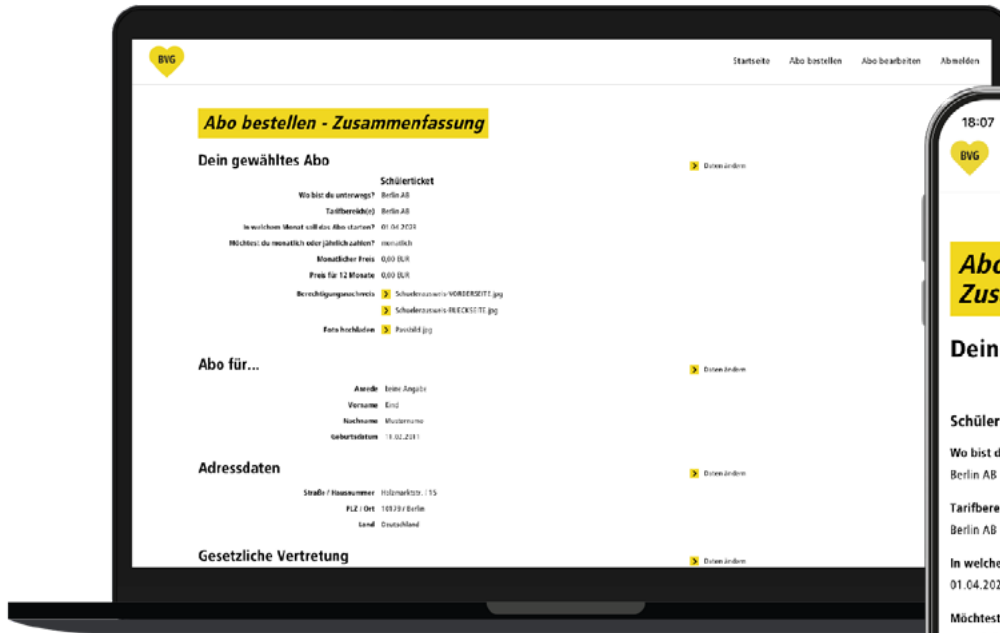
BVG

Startseite Abo bestellen Abo bearbeiten Abmelden

Abo bestellen - Zusammenfassung

Dein gewähltes Abo

Daten ändern

Schülerticket

Wo bist du unterwegs? Berlin AB

Tarifbereich(e) Berlin AB

In welchem Monat soll das Abo starten? 01.04.2024

Möchtest du monatlich oder jährlich zahlen? monatlich

Monatlicher Preis 0,00 EUR

Preis für 12 Monate 0,00 EUR

Berechtigungsnachweis Schuelerausweis-VORDERSEITE.jpg

Schuelerausweis-RUECKSEITE.jpg

Foto hochladen Passbild.jpg

Abo für...

Daten ändern

Anrede keine Angabe

Vorname Kind

Nachname Mustername

Geburtsdatum 11.02.2011

Adressdaten

Daten ändern

Straße / Hausnummer Holzmarktstr. 15

PLZ / Ort 10179 / Berlin

Land Deutschland

Gesetzliche Vertretung

Daten ändern

18:07

BVG

Abo
Zus

Dein

Schüler

Wo bist d
Berlin AB

Tarifbere
Berlin AB

In welche
01.04.202

Möchtest